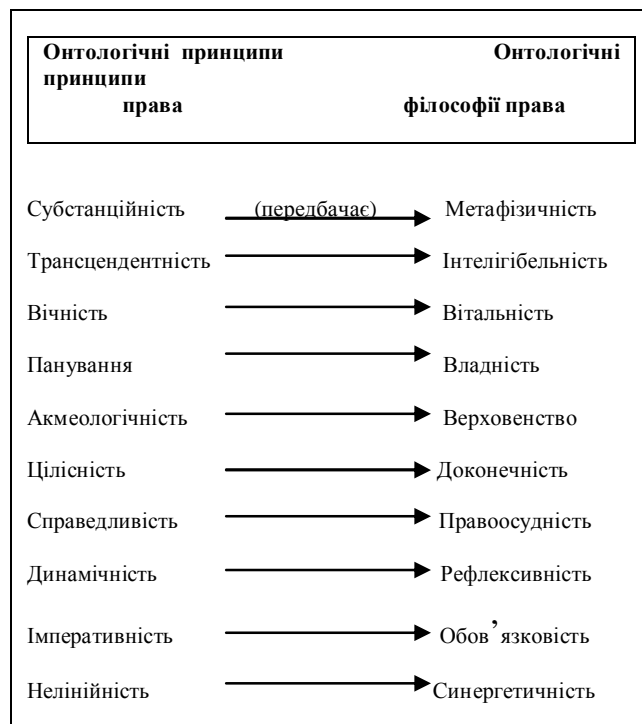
Онтологічні принципи Онтологічні принципи
права філософії права

Субстанційність (передбачає) Метафізичність
Трансцендентність Інтелігібельність
Вічність Вітальність
Панування Владність
Акмеологічність Верховенство
Цілісність Доконечність
Справедливість Правоосудність
Динамічність Рефлексивність
Імперативність Обов'язковість
Нелінійність Синергетичність